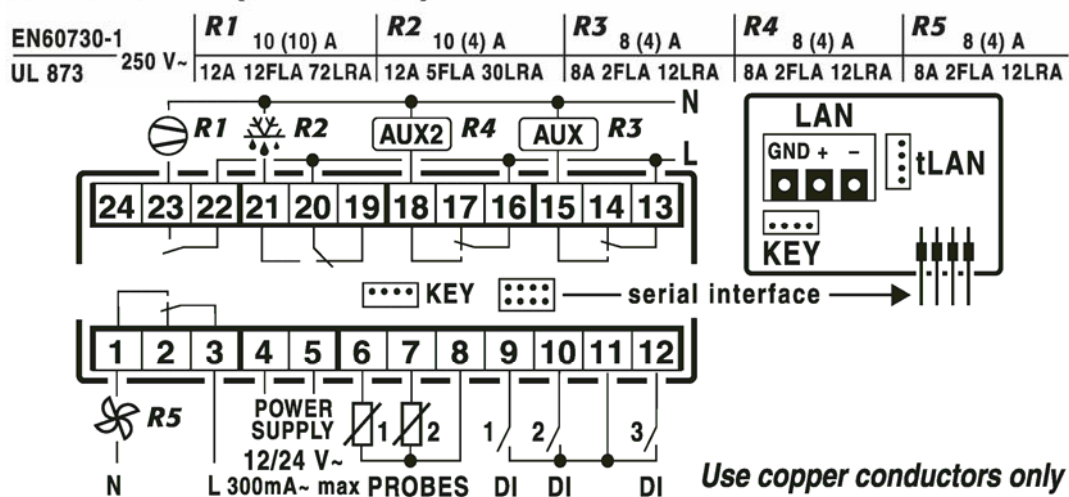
| EN60730-1 | 250 V~ | R1 10 (10) A | R2 10 (4) A | R3 8 (4) A | R4 8 (4) A | R5 8 (4) A |
|---|---|---|---|---|---|---|
| UL 873 | | 12A 12FLA 72LRA | 12A 5FLA 30LRA | 8A 2FLA 12LRA | 8A 2FLA 12LRA | 8A 2FLA 12LRA |

N

R1 R2 AUX2 R4 AUX R3

L

24 23 22 21 20 19 18 17 16 15 14 13

LAN

GND + −

tLAN

KEY

KEY serial interface

1 2 3 4 5 6 7 8 9 10 11 12

R5

POWER SUPPLY

12/24 V~

1 2

1 2 3

N L 300mA~ max PROBES DI DI DI

Use copper conductors only